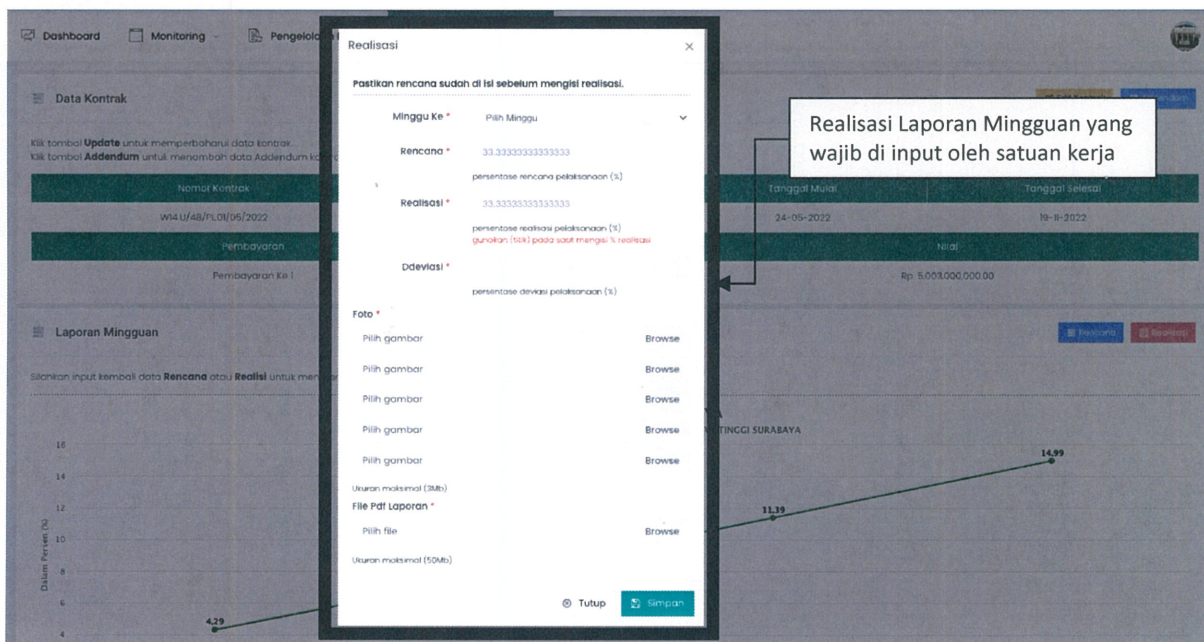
Dashboard Monitoring Pengelola

Data Kontrak

Klik tombol **Update** untuk memperbaharui data kontrak.
Klik tombol **Addendum** untuk menambah data Addendum ko

| Nomor Kontrak | | Tanggal Mulai | Tanggal Selesai |
|---|---|---|---|
| W14.U/48/PL.01/05/2022 | | 24-05-2022 | 19-11-2022 |

| Pembayaran | Nilai |
|---|---|
| Pembayaran Ke 1 | Rp. 5.003.000.000,00 |

Laporan Mingguan

Silahkan input kembali data **Rencana** atau **Realisi** untuk men

Rencana Realisasi

TINGGI SURABAYA

Dalam Persen (%)

16 14 12 10 8 6 4

4,29 11,39 14,99

Realisasi ×

Pastikan rencana sudah di isi sebelum mengisi realisasi.

Minggu Ke * Pilih Minggu

Rencana * 33.3333333333333
persentase rencana pelaksanaan (%)

Realisasi * 33.3333333333333
persentase realisasi pelaksanaan (%)
gunakan (titik) pada saat mengisi % realisasi

Ddeviasi *
persentase deviasi pelaksanaan (%)

Foto *
Pilih gambar Browse
Pilih gambar Browse
Pilih gambar Browse
Pilih gambar Browse
Pilih gambar Browse
Ukuran maksimal (3Mb)

File Pdf Laporan *
Pilih file Browse
Ukuran maksimal (50Mb)

Tutup Simpan

Realisasi Laporan Mingguan yang wajib di input oleh satuan kerja